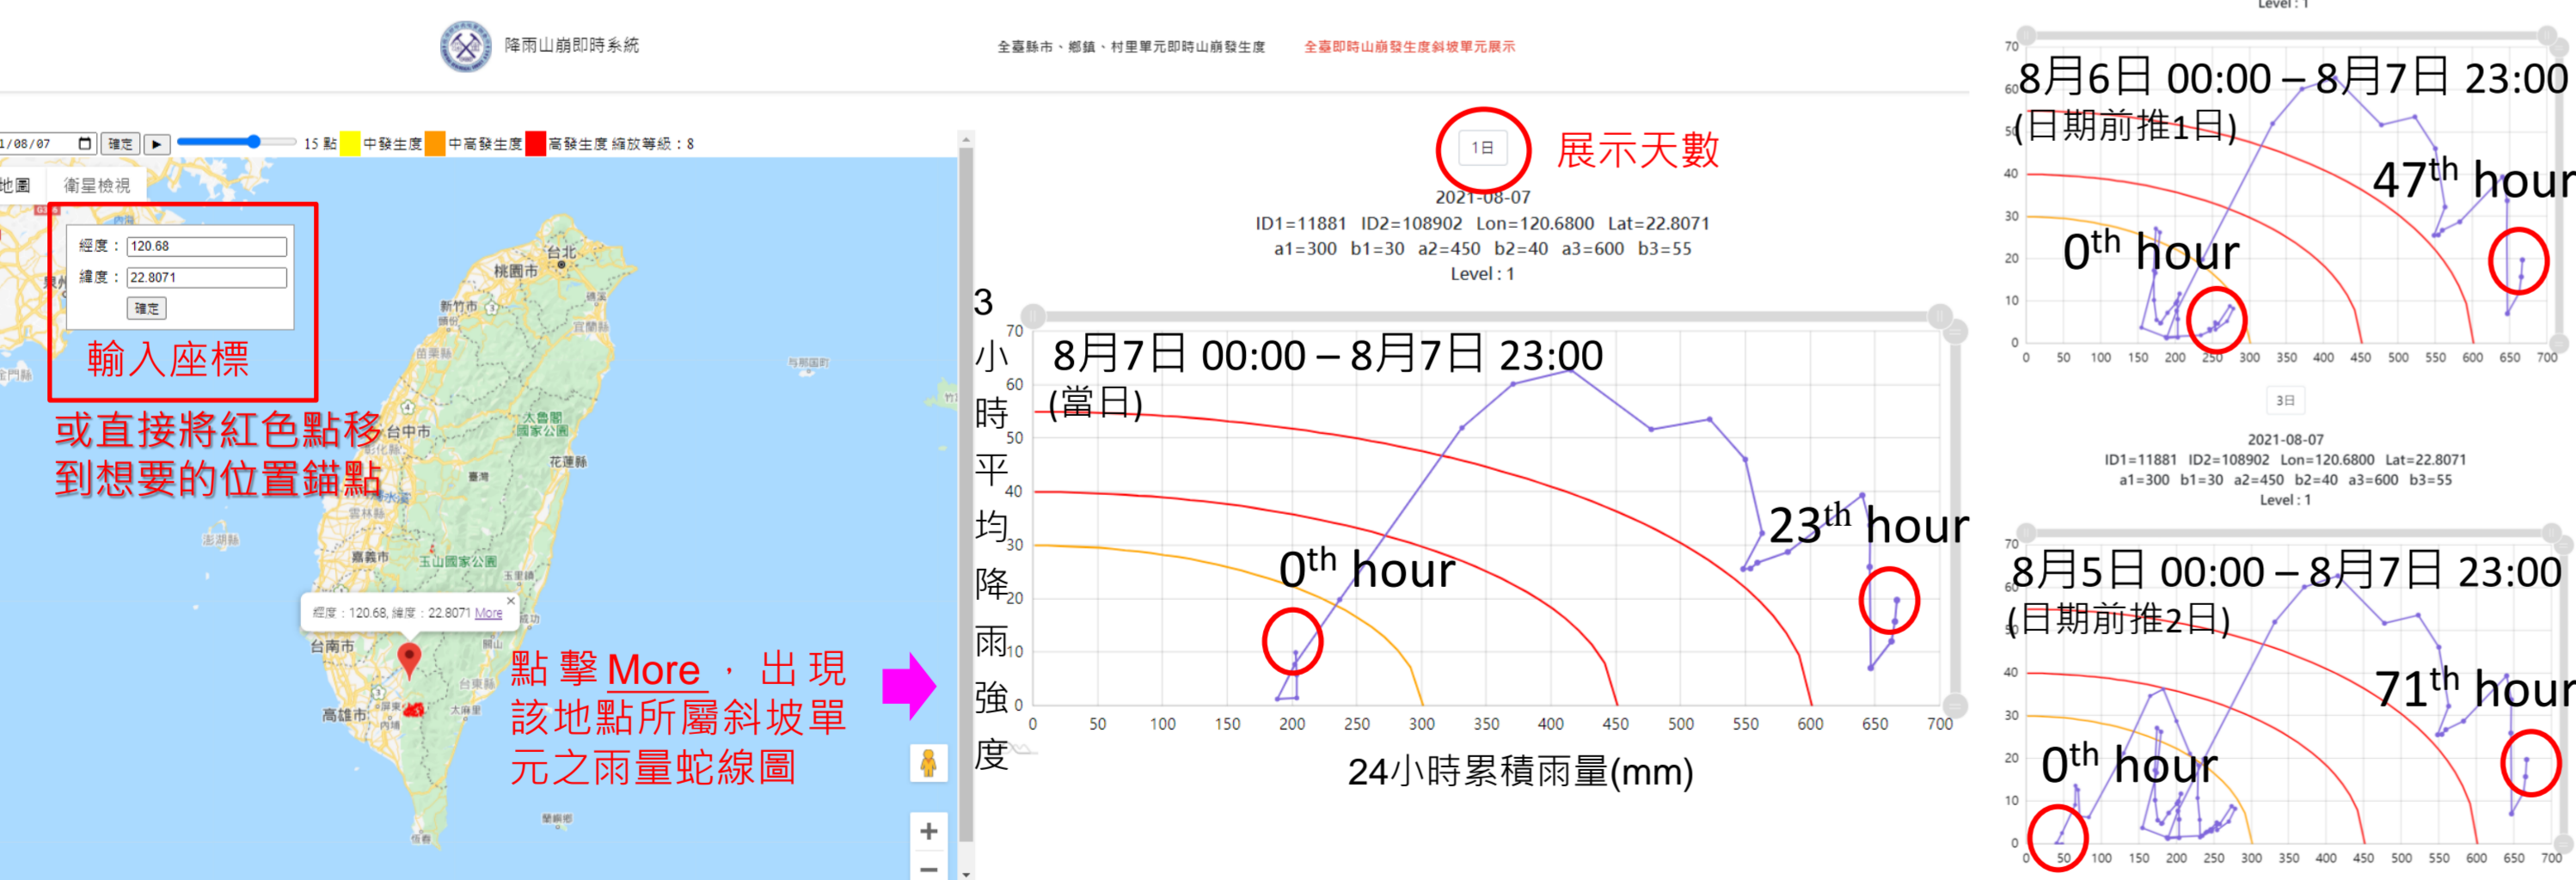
降雨山崩即時系統

全臺縣市、鄉鎮、村里單元即時山崩發生度

全臺即時山崩發生度斜坡單元展示

1/08/07 確定 ▶ 15 點 中發生度 中高發生度 高發生度 縮放等級：8

地圖 衛星檢視

經度： 120.68
緯度： 22.8071
確定

輸入座標

或直接將紅色點移到想要的位置錨點

台北 桃園市 新竹市 宜蘭縣 苗栗縣 台中市 太魯閣國家公園 花蓮縣 雲林縣 嘉義市 玉山國家公園 台南市 高雄市 澎湖縣 與那國町

經度：120.68, 緯度：22.8071 More

點擊 More，出現該地點所屬斜坡單元之雨量蛇線圖

1日

展示天數

2021-08-07
ID1=11881 ID2=108902 Lon=120.6800 Lat=22.8071
a1=300 b1=30 a2=450 b2=40 a3=600 b3=55
Level : 1

3小時平均降雨強度

8月7日 00:00 – 8月7日 23:00
(當日)

$0^{th}$ hour

$23^{th}$ hour

0 10 20 30 40 50 60 70

0 50 100 150 200 250 300 350 400 450 500 550 600 650 700

24小時累積雨量(mm)

Level : 1

8月6日 00:00 – 8月7日 23:00
(日期前推1日)

$47^{th}$ hour

$0^{th}$ hour

0 10 20 30 40 50 60 70

0 50 100 150 200 250 300 350 400 450 500 550 600 650 700

3日

2021-08-07
ID1=11881 ID2=108902 Lon=120.6800 Lat=22.8071
a1=300 b1=30 a2=450 b2=40 a3=600 b3=55
Level : 1

8月5日 00:00 – 8月7日 23:00
(日期前推2日)

$71^{th}$ hour

$0^{th}$ hour

0 10 20 30 40 50 60 70

0 50 100 150 200 250 300 350 400 450 500 550 600 650 700